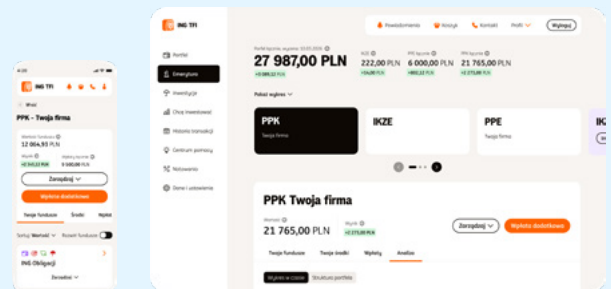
ING TFI

Powiadomienia Koszyk Kontakt Profil Wyloguj

Portfel
Emerytura
Inwestycje
Cele inwestycyjne
Historia transakcji
Centrum pomocy
Ustawienia
Dane i ustawienia

Portfel łącznie, wycena 10.03.2024
27 987,00 PLN
+5 088,32 PLN

IKZE
222,00 PLN
+54,00 PLN

PPE łącznie
6 000,00 PLN
+867,22 PLN

PPK łącznie
21 765,00 PLN
+2 173,00 PLN

Pokaż wykres

PPK
Twoja firma

IKZE

PPE

IK

PPK Twoja firma

Wartość
21 765,00 PLN

Wpłaty
+2 173,00 PLN

Zarządzaj

Wpłata dodatkowa

Twoje fundusze Twoje środki Wpłaty Analiza

Wykres w czasie Struktura portfela

ING TFI

Wróć

PPK - Twoja firma

Wartość funduszy
12 064,93 PLN

Wpłaty
+2 043,33 PLN

Wpłaty łącznie
9 000,00 PLN

Zarządzaj

Wpłata dodatkowa

Twoje fundusze Środki Wpłaty

Sortuj: Wartość Rozwiń fundusze

ING Obligacji

Zarządzaj